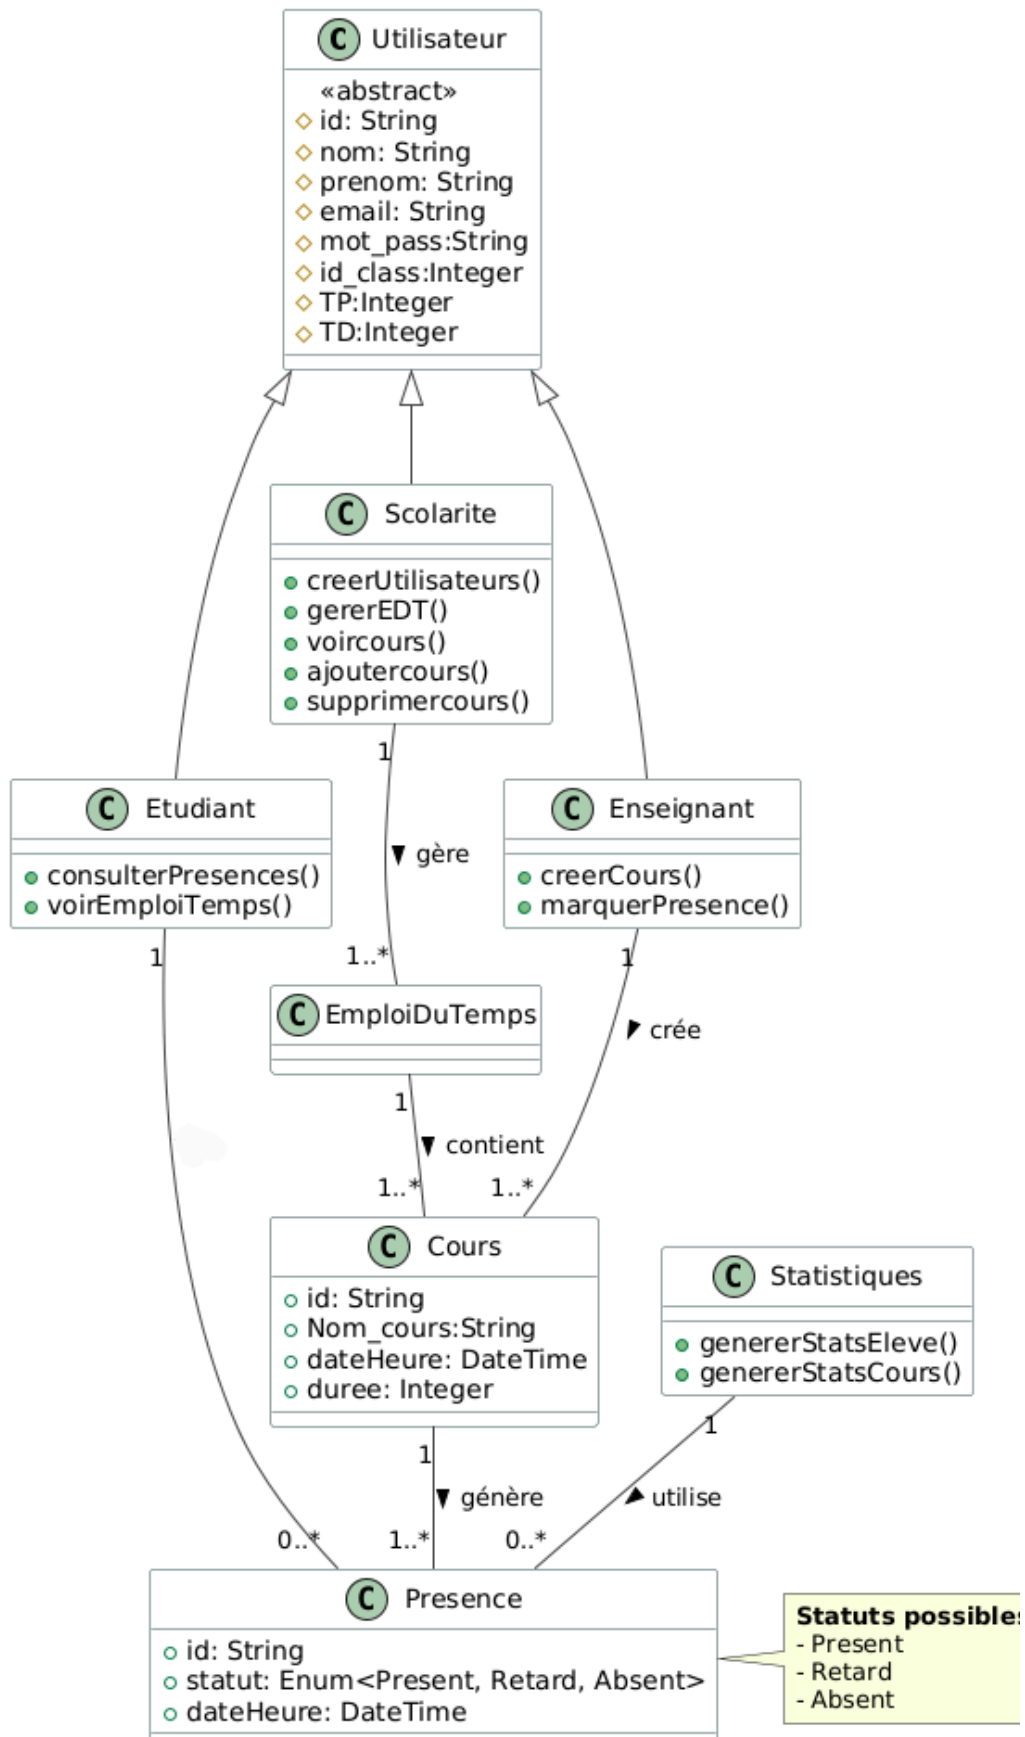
C Utilisateur
«abstract»
id: String
nom: String
prenom: String
email: String
mot_pass:String
id_class:Integer
TP:Integer
TD:Integer

C Scolarite
creerUtilisateurs()
gererEDT()
voircours()
ajoutercours()
supprimercours()

C Etudiant
consulterPresences()
voirEmploiTemps()

C Enseignant
creerCours()
marquerPresence()

1
gère
1..*

C EmploiDuTemps

1
1
crée

1
contient
1..*
1..*

C Cours
id: String
Nom_cours:String
dateHeure: DateTime
duree: Integer

C Statistiques
genererStatsEleve()
genererStatsCours()

1
génère
1
utilise
0..*
1..*
0..*

C Presence
id: String
statut: Enum<Present, Retard, Absent>
dateHeure: DateTime

Statuts possible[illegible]
- Present
- Retard
- Absent